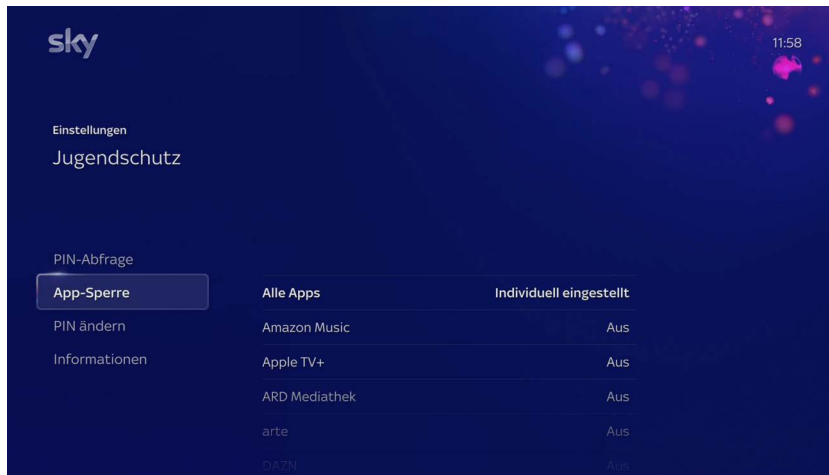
sky

11:58

Einstellungen

Jugendschutz

PIN-Abfrage

App-Sperre

PIN ändern

Informationen

| | |
|---|---|
| Alle Apps | Individuell eingestellt |
| Amazon Music | Aus |
| Apple TV+ | Aus |
| ARD Mediathek | Aus |
| arte | Aus |
| DAZN | Aus |